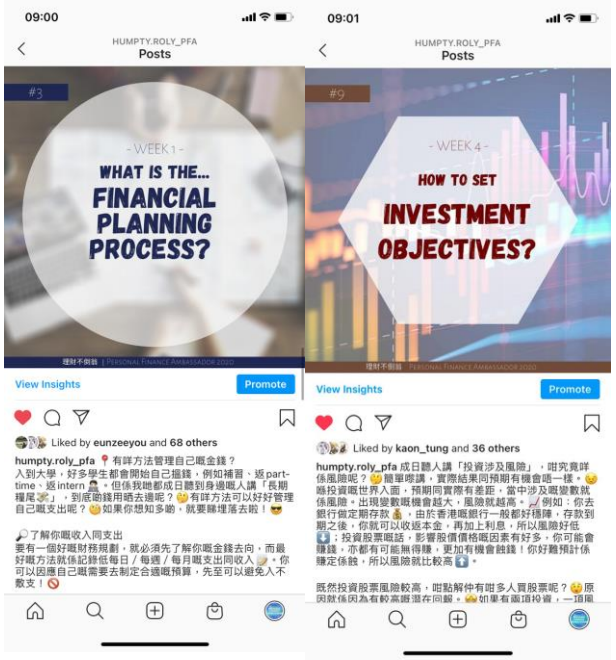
09:00

HUMPTY.ROLY_PFA
Posts

#3

- WEEK 1 -
WHAT IS THE...
FINANCIAL PLANNING PROCESS?

理財不倒翁 | PERSONAL FINANCE AMBASSADOR 2020

View Insights
Promote

Liked by eunzeeyou and 68 others

humpty.roly_pfa 📍有咩方法管理自己嘅金錢？
入到大學，好多學生都會開始自己搵錢，例如補習、返part-time、返intern 👨‍💼。但係我哋都成日聽到身邊嘅人講「長期糧尾」，到底啲錢用晒去邊呢？🤔有咩方法可以好好管理自己嘅支出呢？🤔如果你想知多啲，就要睇埋落去啦！😎

🔎了解你嘅收入同支出
要有一個好嘅財務規劃，就必須先了解你嘅金錢去向。而最好嘅方法就係記錄低每日 / 每週 / 每月嘅支出同收入📝。你可以因應自己嘅需要去制定合適嘅預算，先至可以避免入不敷支！🚫

09:01

HUMPTY.ROLY_PFA
Posts

#9

- WEEK 4 -
HOW TO SET
INVESTMENT OBJECTIVES?

理財不倒翁 | PERSONAL FINANCE AMBASSADOR 2020

View Insights
Promote

Liked by kaon_tung and 36 others

humpty.roly_pfa 成日聽人講「投資涉及風險」，咁究竟咩係風險呢？🤔簡單嚟講，實際結果同預期有機會唔一樣。😮喺投資嘅世界入面，預期同實際有差距，當中涉及嘅變數就係風險。出現變數嘅機會越大，風險就越高。📈例如：你去銀行做定期存款💰，由於香港嘅銀行一般都好穩陣，存款到期之後，你就可以收返本金，再加上利息，所以風險好低⬇️；投資股票嘅話，影響股價價格嘅因素有好多，你可能會賺錢，亦都有可能蝕得勁，更加有機會蝕錢！你好難預計係賺定係蝕，所以風險就比較高⬆️。

既然投資股票風險較高，咁點解仲有咁多人買股票呢？🤔原因就係因為有較高嘅潛在回報。😉如果有選擇投資，一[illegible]